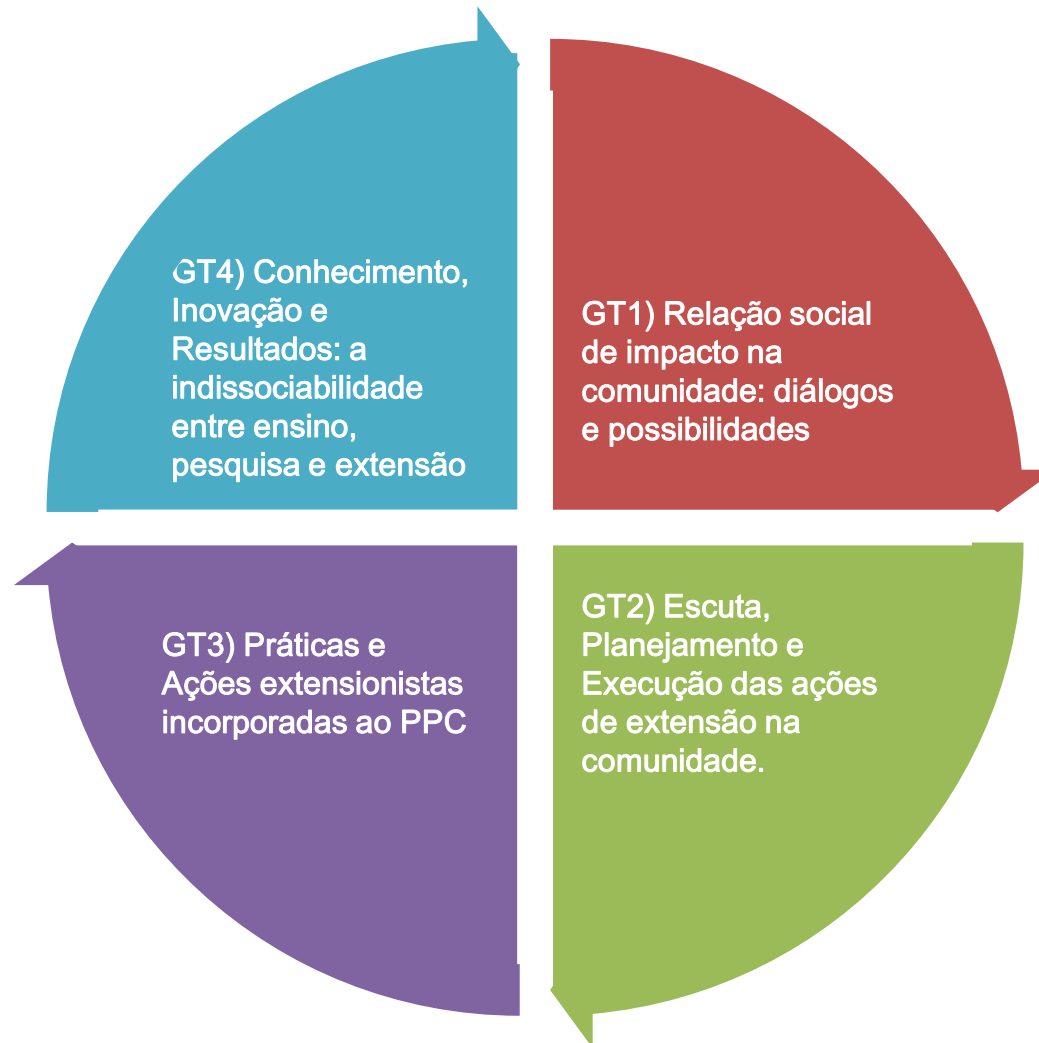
GT1) Relação social de impacto na comunidade: diálogos e possibilidades

GT2) Escuta, Planejamento e Execução das ações de extensão na comunidade.

GT3) Práticas e Ações extensionistas incorporadas ao PPC

GT4) Conhecimento, Inovação e Resultados: a indissociabilidade entre ensino, pesquisa e extensão